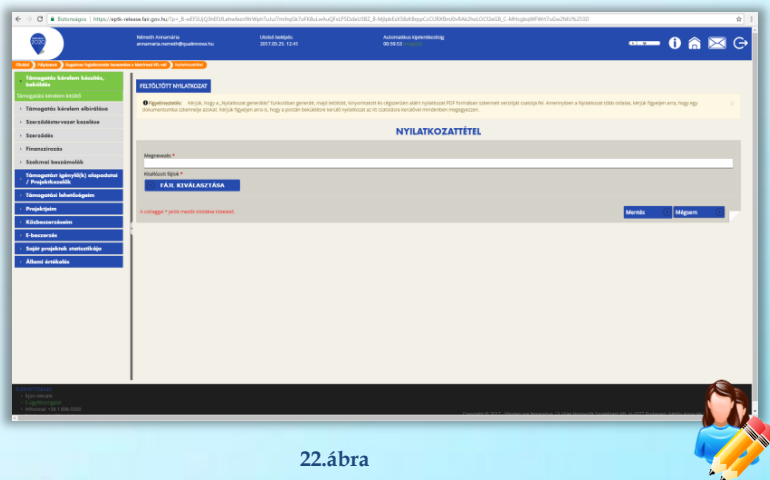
Biztonságos | https://eptk-release.fair.gov.hu

Németh Annamária
annamaria.nemeth@ipudimrosvs.hu

Utolsó belépés:
2017.05.25. 12:41

Automatikus kijelentkezésig:
00:59:53

Kezdő | Pályázatok | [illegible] | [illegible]

Támogatási kérelem készítés, beküldés
Támogatási kérelem készítő
Támogatási kérelem elbírálása
Szerződésterv-vezet kezelése
Szerződés
Finanszírozás
Szakmai beszámolók
Támogatási igénylő(k) alapadatai / Projektkezelők
Támogatási lehetőségeim
Projektjeim
Közbeszerzéseim
E-beszerzés
Saját projektek statisztikája
Állami értékelés

FELTÖLTÖTT NYILATKOZAT

Figyelmeztetés: Kérjük, hogy a „Nyilatkozat generálás" funkcióban generált, majd kitöltött, kinyomtatott és cégszerűen aláírt nyilatkozat PDF formában szkennelt verzióját csatolja fel. Amennyiben a Nyilatkozat több oldalas, kérjük figyeljen arra, hogy egy dokumentumba szkennelje azokat. Kérjük figyeljen arra is, hogy a portálon beküldésre kerülő nyilatkozat az ott rögzített tartalommal mindenben megegyezzen.

NYILATKOZATTÉTEL

Megnevezés *

Kiválasztott fájlok *

FÁJL KIVÁLASZTÁSA

A csillaggal * jelölt mezők kitöltése kötelező.

Mentés

Mégsem

22.ábra